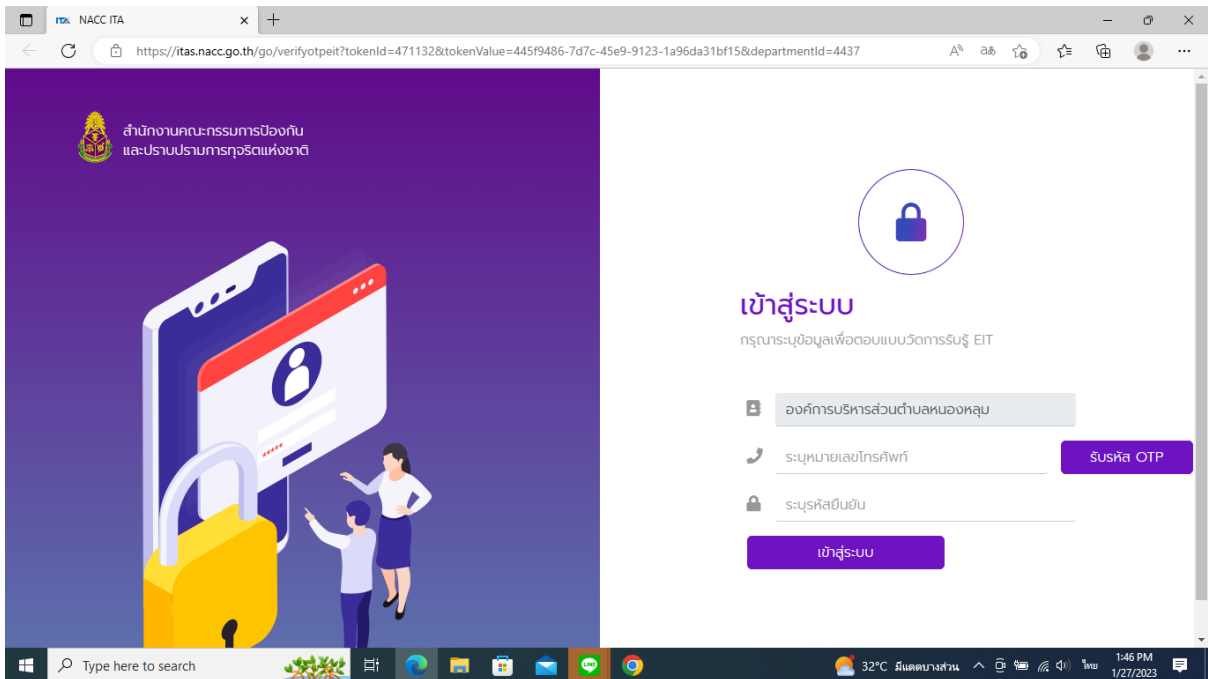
ITA NACC ITA

https://itas.nacc.go.th/go/verifyotpeit?tokenId=471132&tokenValue=445f9486-7d7c-45e9-9123-1a96da31bf15&departmentId=4437

สำนักงานคณะกรรมการป้องกัน
และปราบปรามการทุจริตแห่งชาติ

*****

เข้าสู่ระบบ

กรุณาระบุข้อมูลเพื่อตอบแบบวัดการรับรู้ EIT

องค์การบริหารส่วนตำบลหนองหลุม

ระบุหมายเลขโทรศัพท์

รับรหัส OTP

ระบุรหัสยืนยัน

เข้าสู่ระบบ

Type here to search

32°C มีแดดบางส่วน

ไทย

1:46 PM
1/27/2023